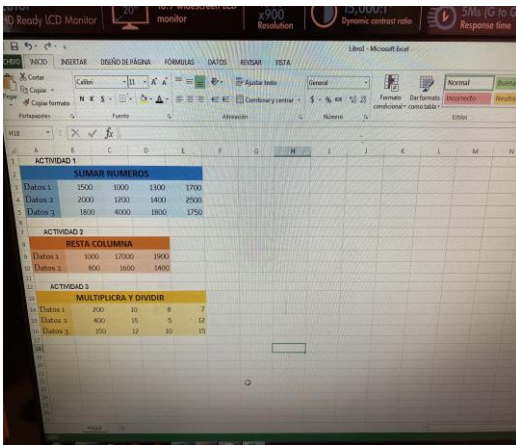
HD Ready LCD Monitor | 20" | widescreen LCD monitor | x900 Resolution | 15,000:1 Dynamic contrast ratio | 5Ms (G to G) Response time

Libro1 - Microsoft Excel

ARCHIVO INICIO INSERTAR DISEÑO DE PÁGINA FÓRMULAS DATOS REVISAR VISTA

Cortar
Copiar
Copiar formato
Calibri 11
Ajustar texto
General
Combinar y centrar
Formato condicional
Dar formato como tabla
Normal
Buena
Incorrecto
Neutral
Portapapeles Fuente Alineación Número Estilos

N18

| | A | B | C | D | E |
|---|---|---|---|---|---|
| 1 | ACTIVIDAD 1 | | | | |
| 2 | | SUMAR NUMEROS | | | |
| 3 | Datos 1 | 1500 | 1000 | 1300 | 1700 |
| 4 | Datos 2 | 2000 | 1200 | 1400 | 2500 |
| 5 | Datos 3 | 1800 | 4000 | 1800 | 1750 |
| 6 | | | | | |
| 7 | ACTIVIDAD 2 | | | | |
| 8 | | RESTA COLUMNA | | | |
| 9 | Datos 1 | 1000 | 17000 | 1900 | |
| 10 | Datos 2 | 800 | 1600 | 1400 | |
| 11 | | | | | |
| 12 | ACTIVIDAD 3 | | | | |
| 13 | | MULTIPLICRA Y DIVIDIR | | | |
| 14 | Datos 1 | 200 | 10 | 8 | 7 |
| 15 | Datos 2 | 400 | 15 | 5 | 12 |
| 16 | Datos 3 | 150 | 12 | 10 | 15 |

Hoja1